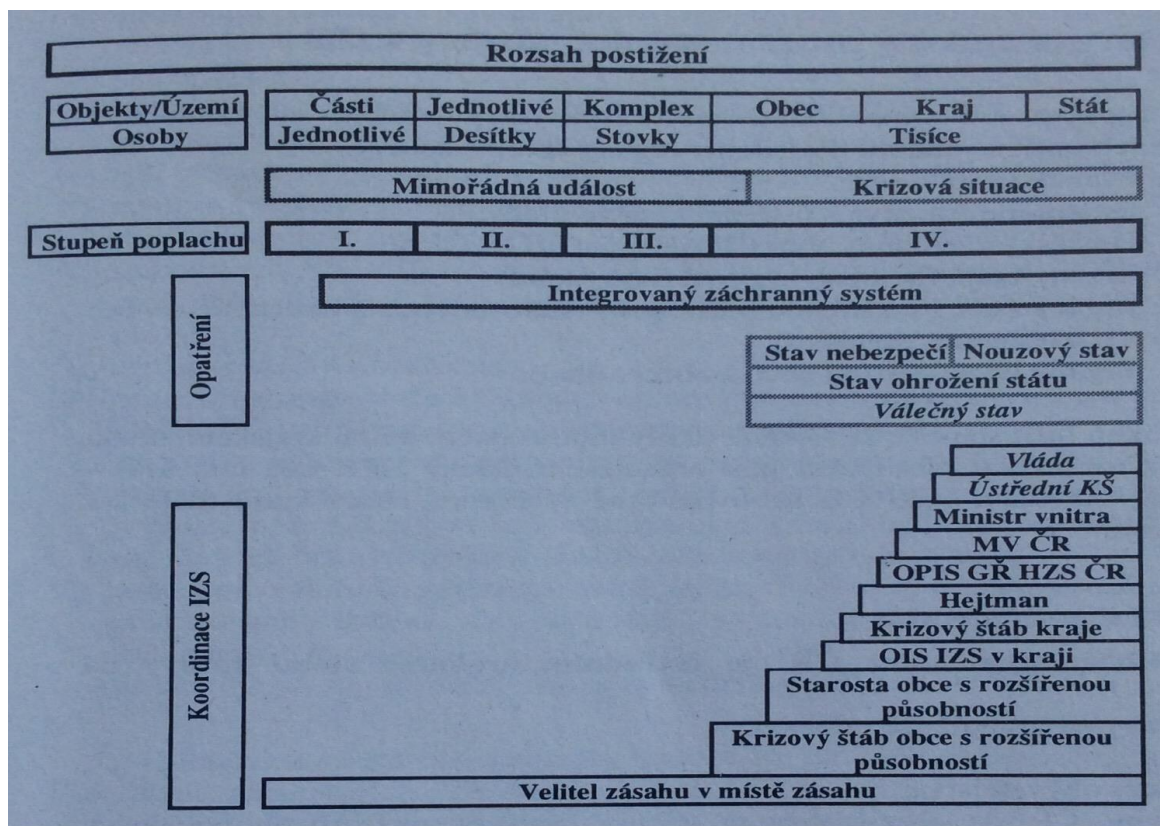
Rozsah postižení

| Objekty/Území | Části | Jednotlivé | Komplex | Obec | Kraj | Stát |
|---|---|---|---|---|---|---|
| Osoby | Jednotlivé | Desítky | Stovky | Tisíce | | |

Mimořádná událost
Krizová situace

| Stupeň poplachu | I. | II. | III. | IV. |
|---|---|---|---|---|

Opatření

Integrovaný záchranný systém

Stav nebezpečí
Nouzový stav
Stav ohrožení státu
Válečný stav

Koordinace IZS

Vláda
Ústřední KŠ
Ministr vnitra
MV ČR
OPIS GŘ HZS ČR
Hejtman
Krizový štáb kraje
OIS IZS v kraji
Starosta obce s rozšířenou působností
Krizový štáb obce s rozšířenou působností
Velitel zásahu v místě zásahu